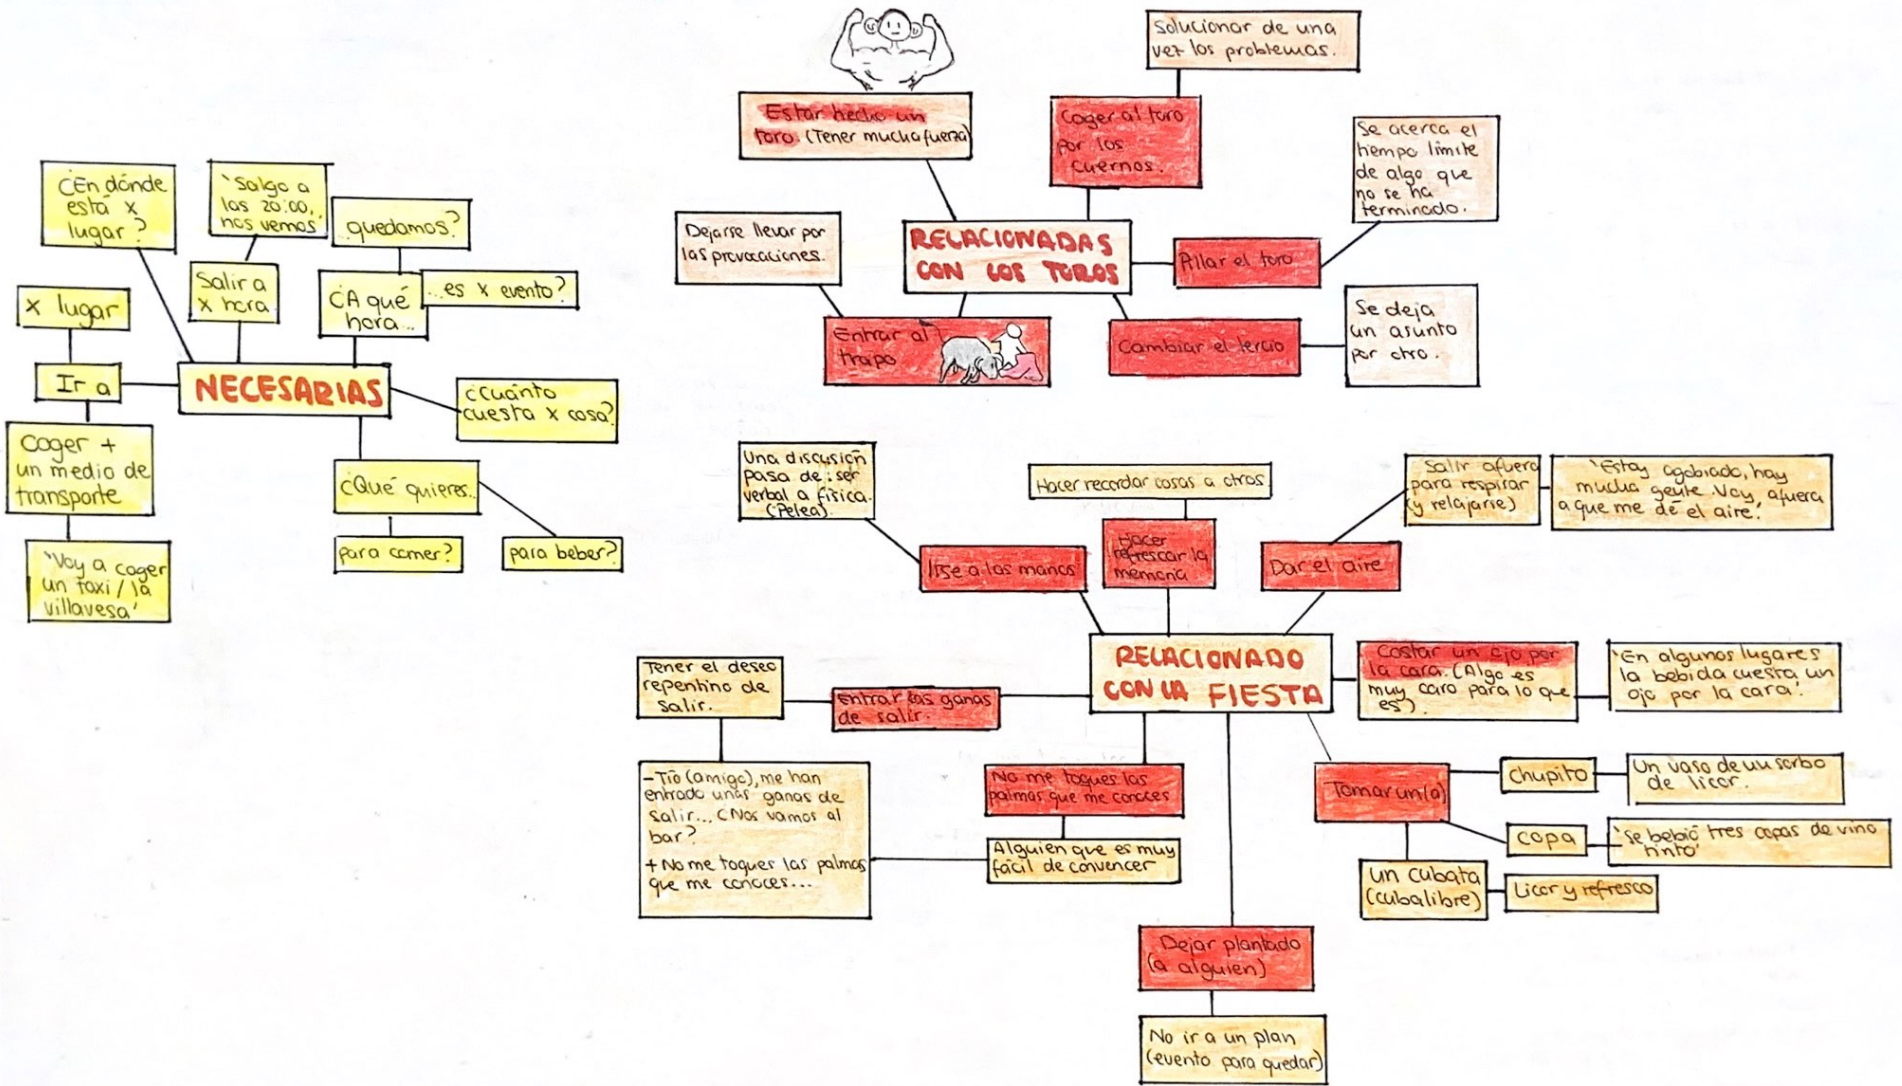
NECESARIAS

¿En dónde está x lugar?

'Salgo a las 20:00, nos vemos'

Salir a x hora

quedamos?

¿A qué hora...

...es x evento?

x lugar

Ir a

Coger + un medio de transporte

'Voy a coger un taxi / la villavesa'

¿Cuánto cuesta x cosa?

¿Qué quieres...

para comer?

para beber?

RELACIONADAS CON LOS TOROS

Estar hecho un toro (Tener mucha fuerza)

Coger al toro por los cuernos.

Solucionar de una vez los problemas.

Se acerca el tiempo límite de algo que no se ha terminado.

Pillar el toro

Dejarse llevar por las provocaciones.

Entrar al trapo

Cambiar el tercio

Se deja un asunto por otro.

RELACIONADO CON LA FIESTA

Una discusión pasa de ser verbal a física. (Pelea)

Irse a las manos

Hacer recordar cosas a otros

Hacer refrescar la memoria

Salir afuera para respirar (y relajarse)

Dar el aire

'Estoy agobiado, hay mucha gente. Voy afuera a que me dé el aire.'

Tener el deseo repentino de salir.

Entrar las ganas de salir.

-Tío (amigo), me han entrado unas ganas de salir... ¿Nos vamos al bar?
+No me toques las palmas que me conoces...

No me toques las palmas que me conoces

Alguien que es muy fácil de convencer

Costar un ojo por la cara. (Algo es muy caro para lo que es)

'En algunos lugares la bebida cuesta un ojo por la cara'.

Tomar un(a)

Chupito

Un vaso de un sorbo de licor.

copa

'Se bebió tres copas de vino tinto'

Un cubata (cubalibre)

Licor y refresco

Dejar plantado (a alguien)

No ir a un plan (evento para quedar)